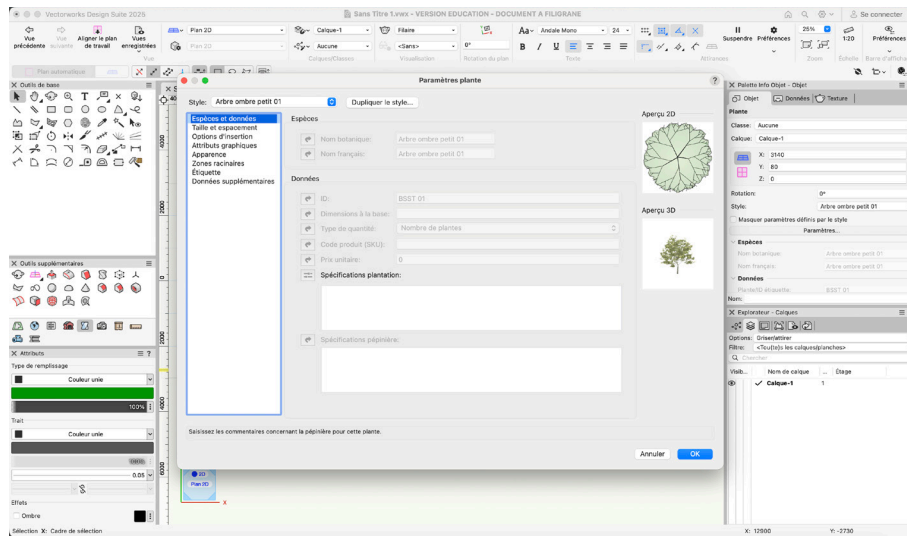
Vectorworks Design Suite 2025

Sans Titre 1.vwx - VERSION EDUCATION - DOCUMENT A FILIGRANE

Se connecter

Vue précédente
Vue suivante
Aligner le plan de travail
Vues enregistrées
Vue

Plan 2D
Plan 2D

Calque-1
Aucune
Calques/Classes

Filaire
<Sans>
Visualisation

0°
Rotation du plan

Andale Mono
24
Texte

Suspendre
Préférences

25%
1:20
Zoom
Échelle
Barre d'affichage
Préférences

Plan automatique

X Outils de base

X Outils supplémentaires

X Attributs
Type de remplissage
Couleur unie
100%
Trait
Couleur unie
100%
0.05
Effets
Ombre

Sélection X: Cadre de sélection

Paramètres plante

Style: Arbre ombre petit 01
Dupliquer le style...

Espèces et données
Taille et espacement
Options d'insertion
Attributs graphiques
Apparence
Zones racinaires
Étiquette
Données supplémentaires

Espèces
Nom botanique: Arbre ombre petit 01
Nom français: Arbre ombre petit 01

Données
ID: BSST 01
Dimensions à la base:
Type de quantité: Nombre de plantes
Code produit (SKU):
Prix unitaire: 0
Spécifications plantation:
Spécifications pépinière:

Aperçu 2D
Aperçu 3D

Saisissez les commentaires concernant la pépinière pour cette plante.

Annuler
OK

X Palette Info Objet - Objet
Objet
Données
Texture
Plante
Classe: Aucune
Calque: Calque-1
X: 3140
Y: 80
Z: 0
Rotation: 0°
Style: Arbre ombre petit 01
Masquer paramètres définis par le style
Paramètres...
Espèces
Nom botanique: Arbre ombre petit 01
Nom français: Arbre ombre petit 01
Données
Plante ID étiquette: BSST 01
Nom:

X Explorateur - Calques
Options: Griser/attirer
Filtre: <Tou(te)s les calques/planches>
Chercher
Visib.
Nom de calque
Étage
Calque-1
1

3D
Plan 2D

X: 12500
Y: -2730